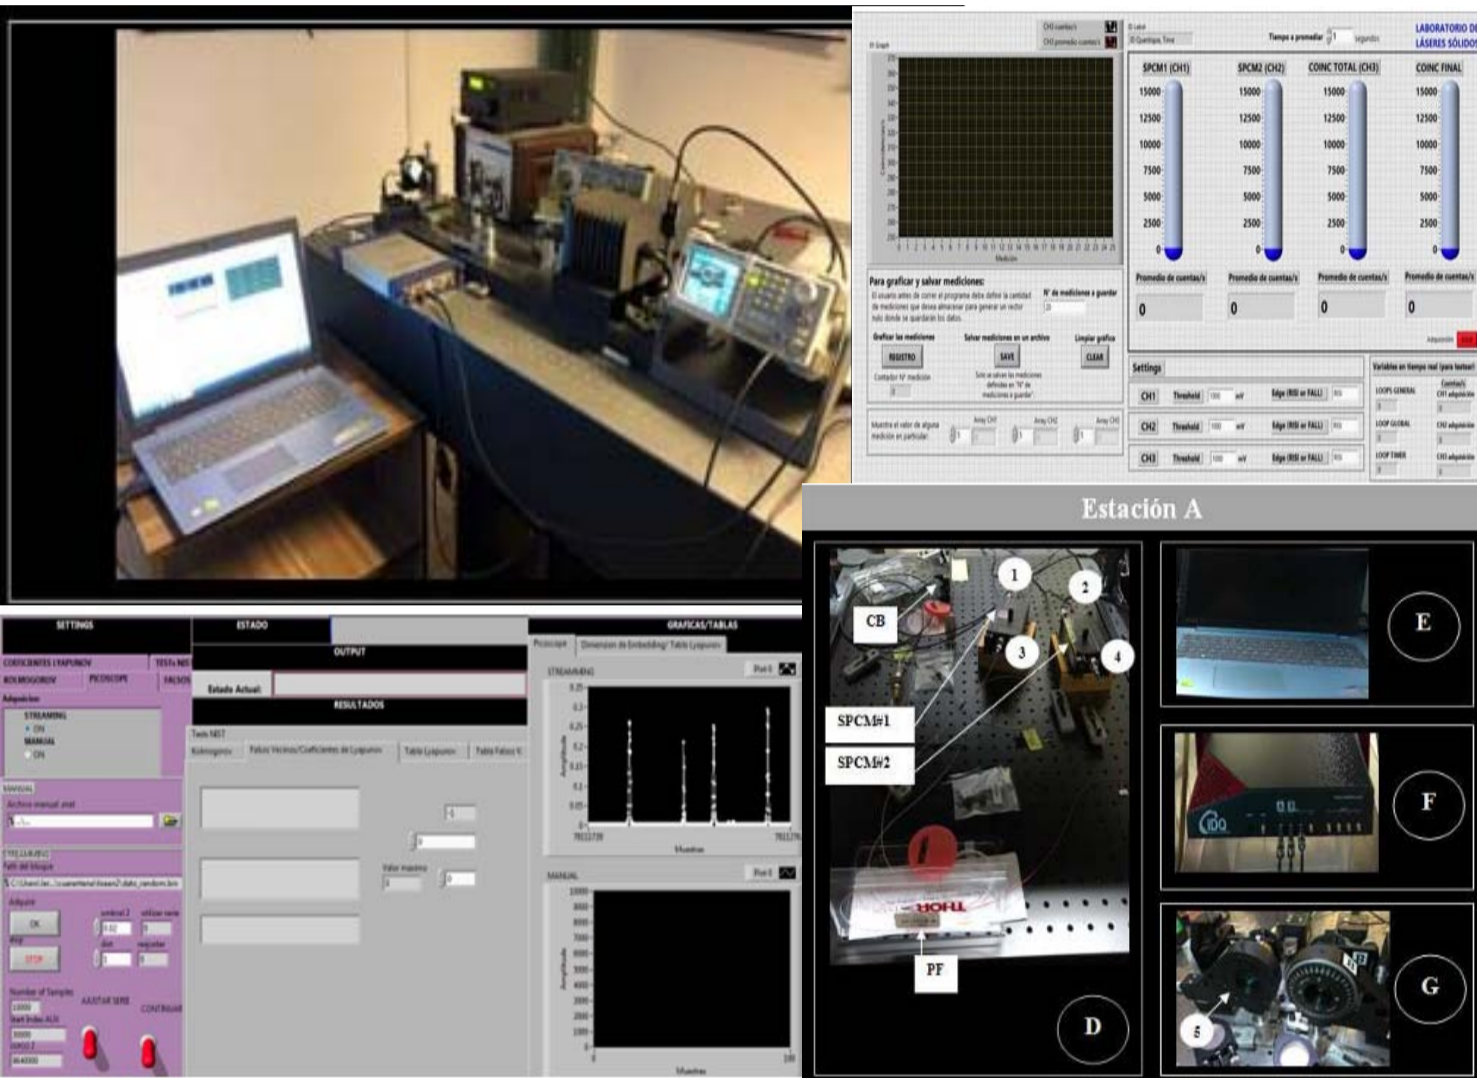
LABORATORIO DE LÁSERES SÓLIDOS

Tiempo a promediar 1 segundos

SPCM1 (CH1)

SPCM2 (CH2)

COINC TOTAL (CH3)

COINC FINAL

15000
12500
10000
7500
5000
2500
0

Promedio de cuentas/s

0

Para graficar y salvar mediciones:

Nº de mediciones a guardar

Graficar las mediciones

REGISTRO

Salvar mediciones en un archivo

SAVE

Limpiar gráfica

CLEAR

Contador Nº medición

Settings

CH1 Threshold 100 mV Edge (RISE or FALL) RIS

CH2 Threshold 100 mV Edge (RISE or FALL) RIS

CH3 Threshold 100 mV Edge (RISE or FALL) RIS

Variables en tiempo real (para testeo)

LOOPS GENERAL

LOOP GLOBAL

LOOP TIMER

Estación A

CB

1

2

3

4

SPCM#1

SPCM#2

PF

D

E

F

G

5

SETTINGS

ESTADO

OUTPUT

GRAFICAS/TABLAS

COEFICIENTES LYAPUNOV

KOLMOGOROV

PICOSCOPE

Adquisicion

STREAMING

ON

MANUAL

ON

Estado Actual:

RESULTADOS

Tests NIST

Kolmogorov

Falsos Vecinos/Coeficientes de Lyapunov

Tabla Lyapunov

Tabla Falsos V.

Picoscope

Dimension de Embedding/ Tabla Lyapunov

STREAMING

MANUAL

Amplitude

Muestras

OK

STOP

Number of Samples

10000

AJUSTAR SERIE

CONTINUAR

Valor maximo